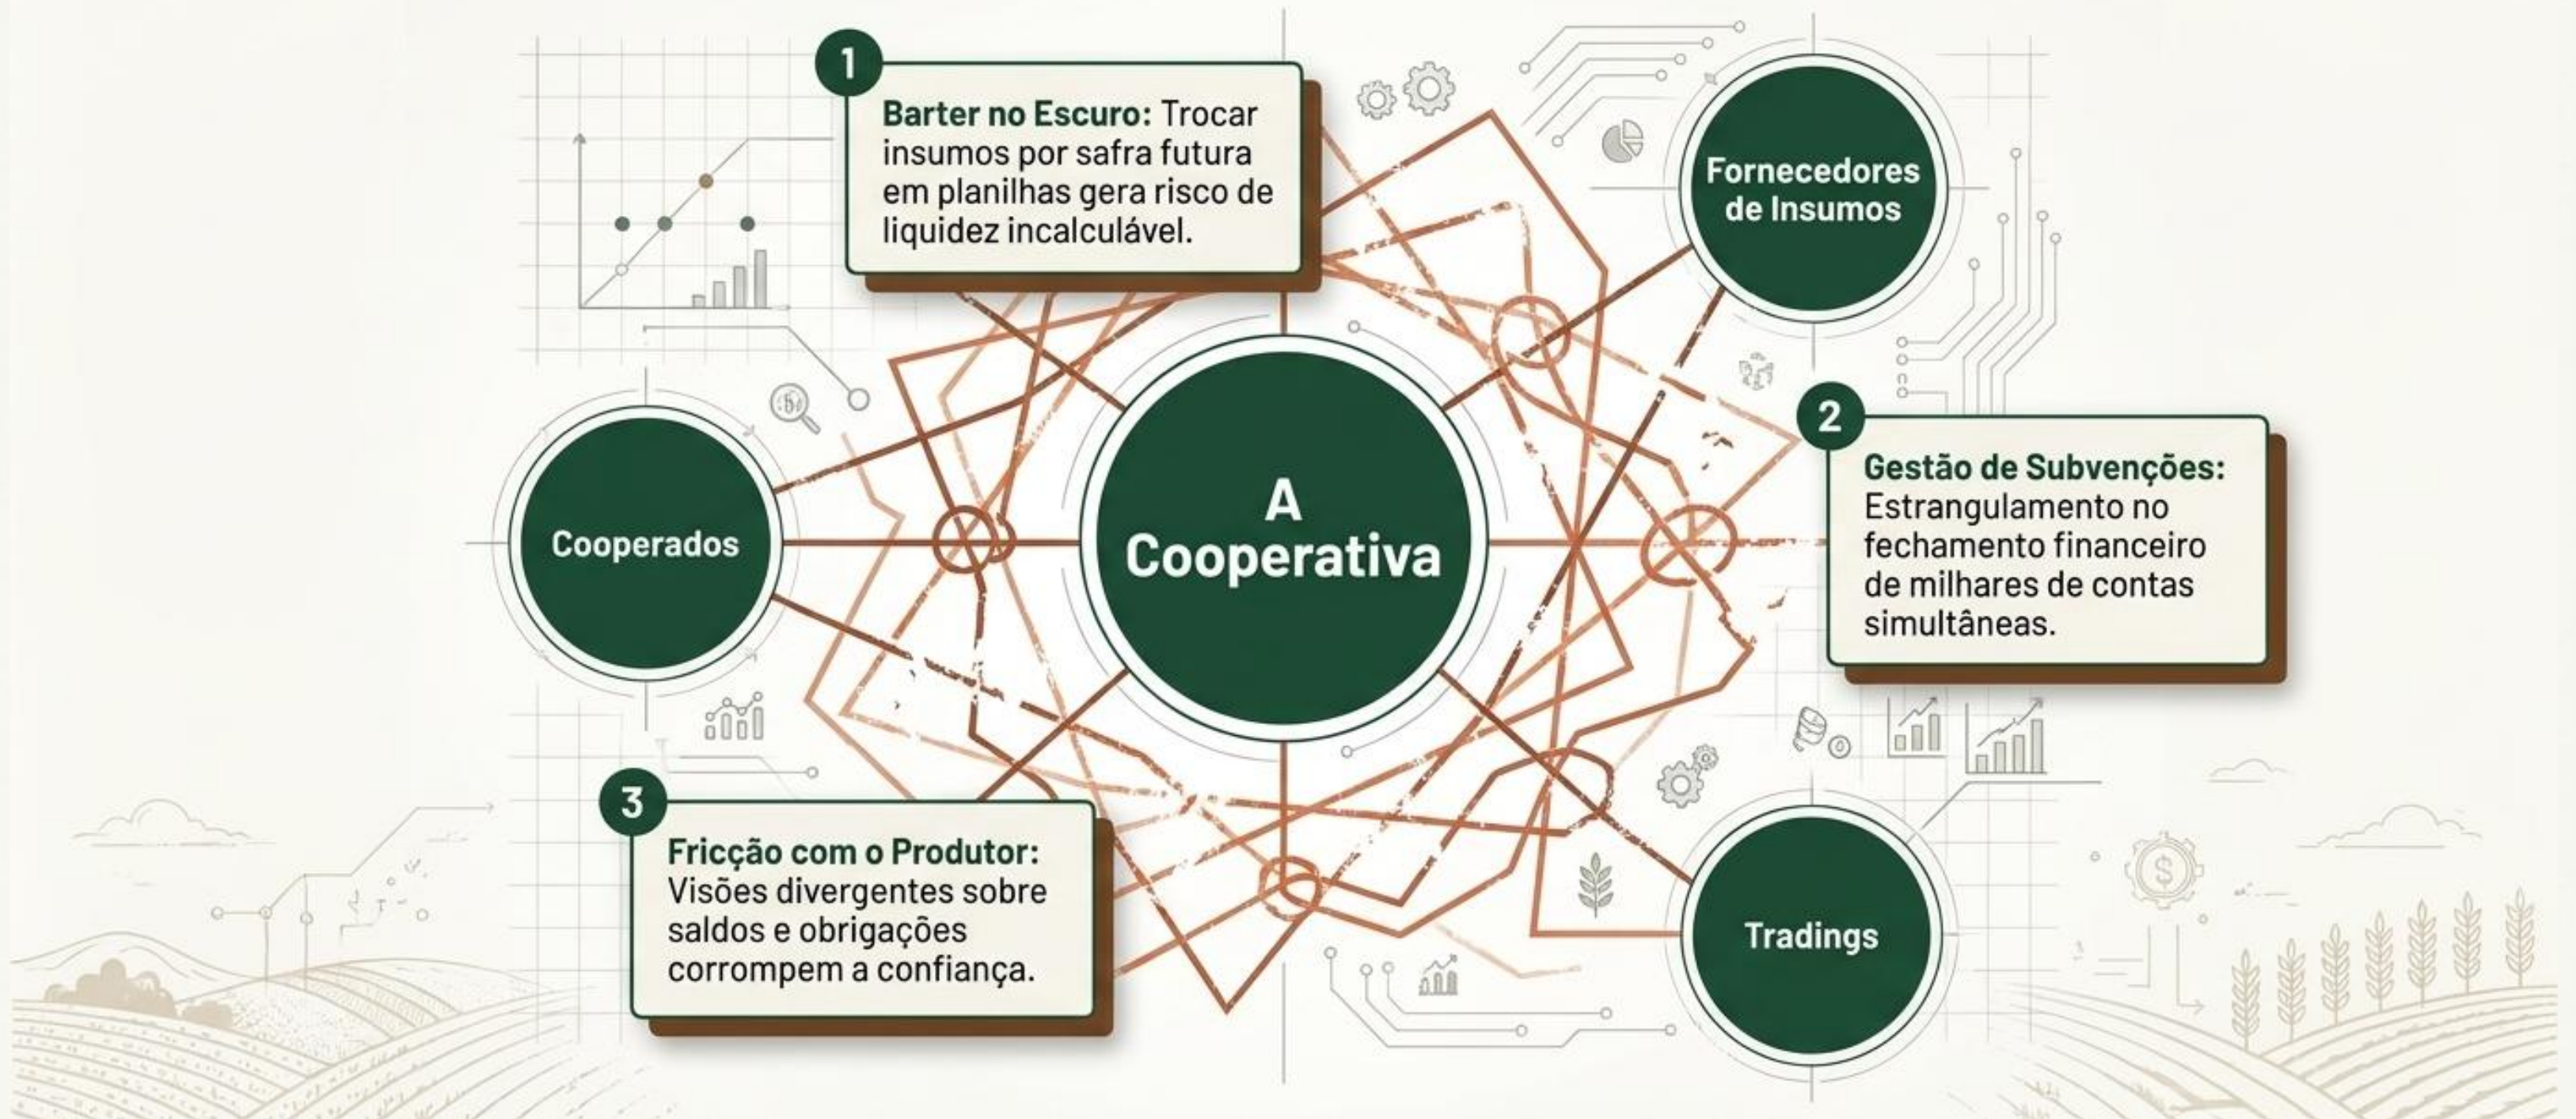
1

Barter no Escuro: Trocar insumos por safra futura em planilhas gera risco de liquidez incalculável.

Fornecedores de Insumos

Cooperados

A Cooperativa

2

Gestão de Subvenções: Estrangulamento no fechamento financeiro de milhares de contas simultâneas.

3

Fricção com o Produtor: Visões divergentes sobre saldos e obrigações corrompem a confiança.

Tradings